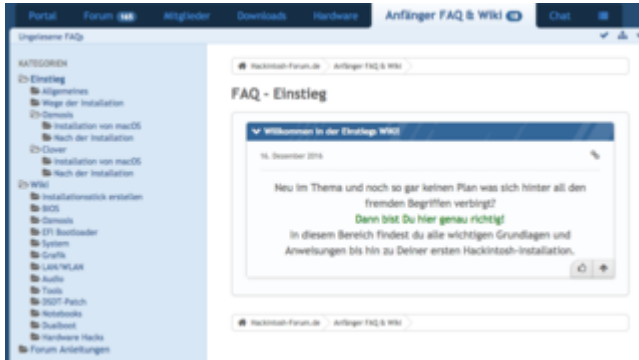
Portal Forum 168 Mitglieder Downloads Hardware Anfänger FAQ & Wiki 10 Chat

Ungelesene FAQs

KATEGORIEN
Einstieg
Allgemeines
Wege der Installation
Osmosis
Installation von macOS
Nach der Installation
Clover
Installation von macOS
Nach der Installation
Wiki
Installationsstick erstellen
BIOS
Osmosis
EFI Bootloader
System
Grafik
LAN/WLAN
Audio
Tools
DSDT-Patch
Notebooks
Dualboot
Hardware Hacks
Forum Anleitungen

Hackintosh-Forum.de Anfänger FAQ & Wiki

FAQ - Einstieg

Willkommen in der Einstieg Wiki!

16. Dezember 2016

Neu im Thema und noch so gar keinen Plan was sich hinter all den fremden Begriffen verbirgt?
Dann bist Du hier genau richtig!
In diesem Bereich findest du alle wichtigen Grundlagen und Anweisungen bis hin zu Deiner ersten Hackintosh-Installation.

Hackintosh-Forum.de Anfänger FAQ & Wiki